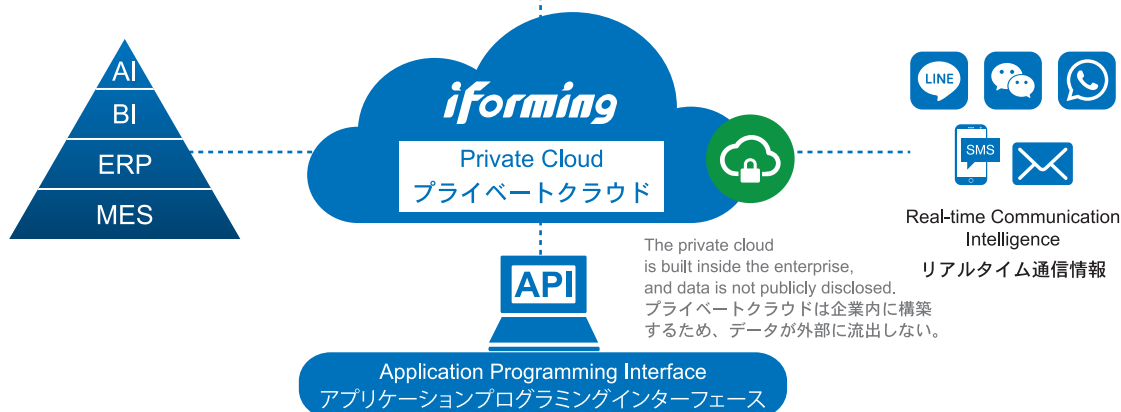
AI
BI
ERP
MES

iForming
Private Cloud
プライベートクラウド

LINE
SMS

Real-time Communication Intelligence
リアルタイム通信情報

API

The private cloud is built inside the enterprise, and data is not publicly disclosed.
プライベートクラウドは企業内に構築するため、データが外部に流出しない。

Application Programming Interface
アプリケーションプログラミングインターフェース